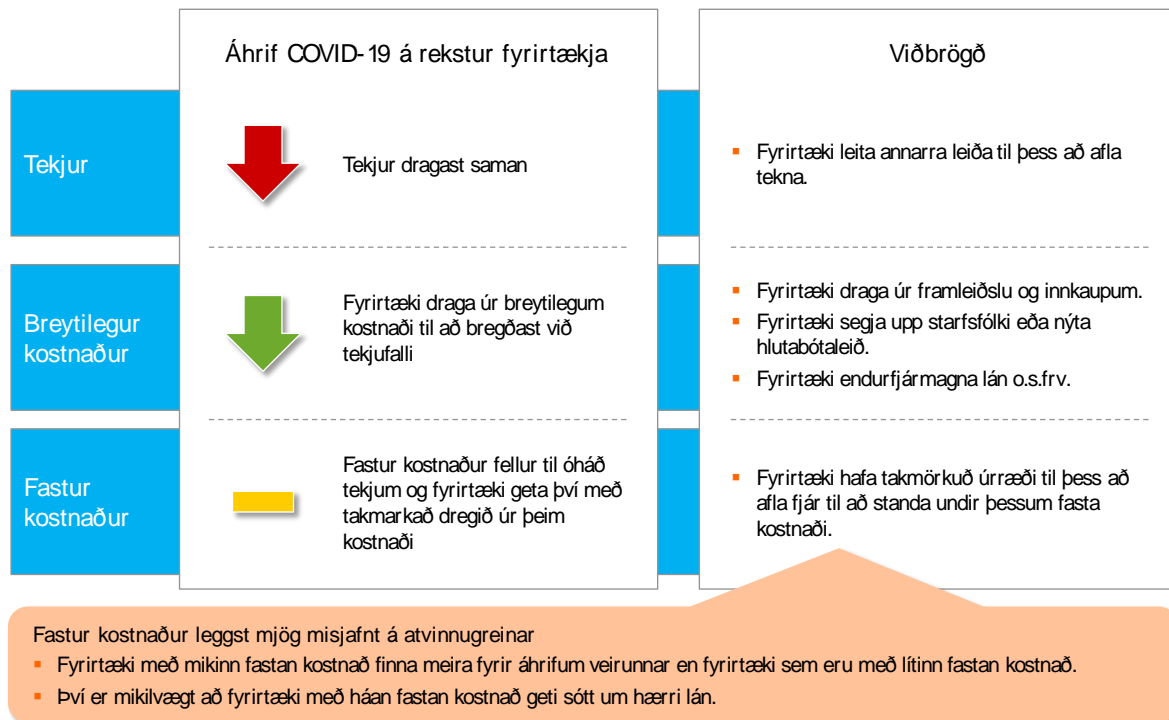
Áhrif COVID-19 á rekstur fyrirtækja

Viðbrögð

Tekjur

Tekjur dragast saman

Fyrirtæki leita annarra leiða til þess að afla tekna.

Breytilegur kostnaður

Fyrirtæki draga úr breytilegum kostnaði til að bregðast við tekjufalli

Fyrirtæki draga úr framleiðslu og innkaupum.

Fyrirtæki segja upp starfsfólki eða nýta hlutabótaleið.

Fyrirtæki endurfjármagna lán o.s.frv.

Fastur kostnaður

Fastur kostnaður fellur til óháð tekjum og fyrirtæki geta því með takmarkað dregið úr þeim kostnaði

Fyrirtæki hafa takmörkuð úrræði til þess að afla fjár til að standa undir þessum fasta kostnaði.

Fastur kostnaður leggst mjög misjafnt á atvinnugreinar

Fyrirtæki með mikinn fastan kostnað finna meira fyrir áhrifum veirunnar en fyrirtæki sem eru með lítinn fastan kostnað.

Því er mikilvægt að fyrirtæki með háan fastan kostnað geti sótt um hærri lán.